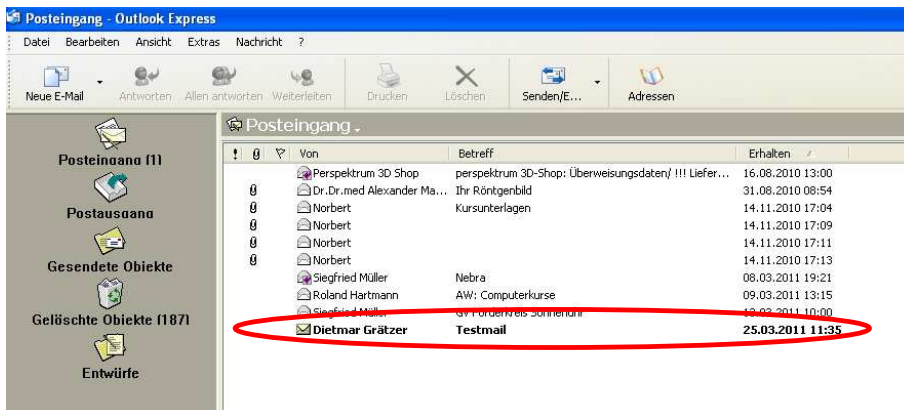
Posteingang - Outlook Express

Datei Bearbeiten Ansicht Extras Nachricht ?

Neue E-Mail | Antworten | Allen antworten | Weiterleiten | Drucken | Löschen | Senden/E... | Adressen

Posteingang (1)

Postausgang

Gesendete Objekte

Gelöschte Objekte (187)

Entwürfe

Posteingang

| ! | 0 | ▽ | Von | Betreff | Erhalten |
|---|---|---|---|---|---|
| | | | Perspektrum 3D Shop | perspektrum 3D-Shop: Überweisungsdaten/ !!! Liefer... | 16.08.2010 13:00 |
| | 0 | | Dr.Dr.med Alexander Ma... | Ihr Röntgenbild | 31.08.2010 08:54 |
| | 0 | | Norbert | Kursunterlagen | 14.11.2010 17:04 |
| | 0 | | Norbert | | 14.11.2010 17:09 |
| | 0 | | Norbert | | 14.11.2010 17:11 |
| | 0 | | Norbert | | 14.11.2010 17:13 |
| | | | Siegfried Müller | Nebra | 08.03.2011 19:21 |
| | | | Roland Hartmann | AW: Computerkurse | 09.03.2011 13:15 |
| | | | Siegfried Müller | GV Förderkreis Sonnenuhr | 10.03.2011 10:00 |
| | | | Dietmar Grätzer | Testmail | 25.03.2011 11:35 |